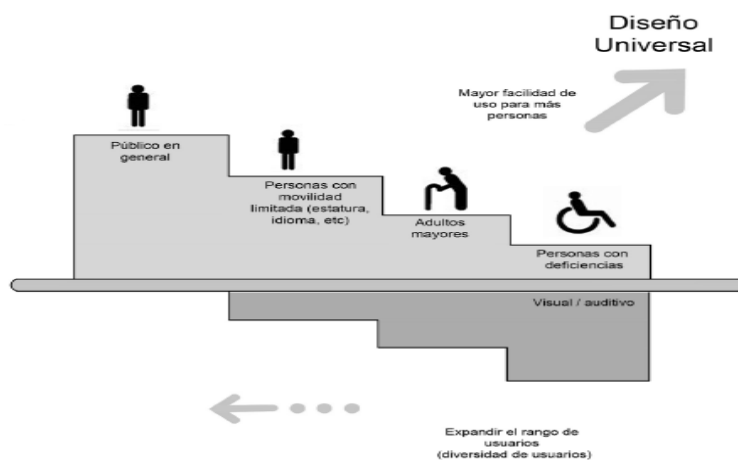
Diseño Universal

Mayor facilidad de uso para más personas

Público en general

Personas con movilidad limitada (estatura, idioma, etc)

Adultos mayores

Personas con deficiencias

Visual / auditivo

Expandir el rango de usuarios (diversidad de usuarios)